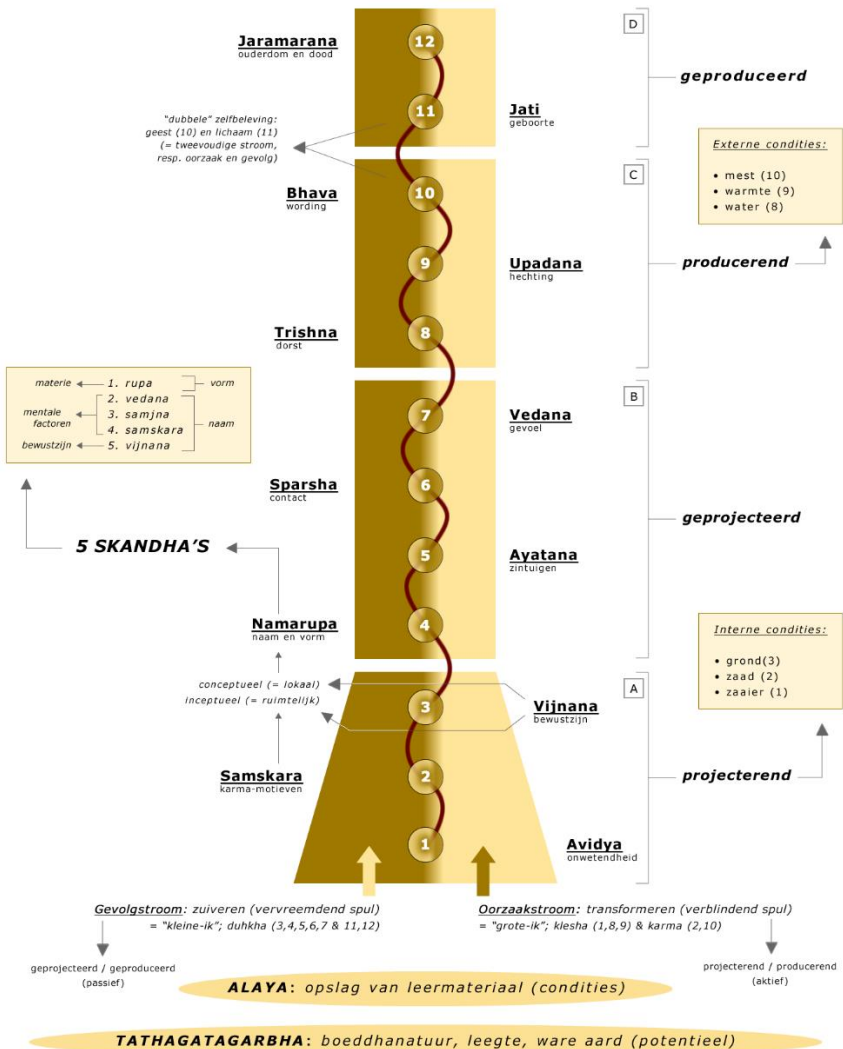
Jaramarana
ouderdom en dood

12

D

geproduceerd

"dubbele" zelfbeleving: geest (10) en lichaam (11) (= tweevoudige stroom, resp. oorzaak en gevolg)

11

Jati
geboorte

Externe condities:
• mest (10)
• warmte (9)
• water (8)

Bhava
wording

10

C

9

Upadana
hechting

producerend

Trishna
dorst

8

materie ← 1. rupa — vorm
mentale factoren ← 2. vedana, 3. samjna, 4. samskara — naam
bewustzijn ← 5. vijnana

7

B

Vedana
gevoel

Sparsha
contact

6

geprojecteerd

5 SKANDHA'S

5

Ayatana
zintuigen

Namarupa
naam en vorm

4

Interne condities:
• grond(3)
• zaad (2)
• zaaier (1)

conceptueel (= lokaal)
inceptueel (= ruimtelijk)

3

A

Vijnana
bewustzijn

Samskara
karma-motieven

2

projecterend

1

Avidya
onwetendheid

Gevolgstroom: zuiveren (vervreemdend spul)
= "kleine-ik"; duhkha (3,4,5,6,7 & 11,12)

Oorzaakstroom: transformeren (verblindend spul)
= "grote-ik"; klesha (1,8,9) & karma (2,10)

geprojecteerd / geproduceerd
(passief)

projecterend / producerend
(aktief)

ALAYA: opslag van leermateriaal (condities)

TATHAGATAGARBHA: boeddhanatuur, leegte, ware aard (potentieel)